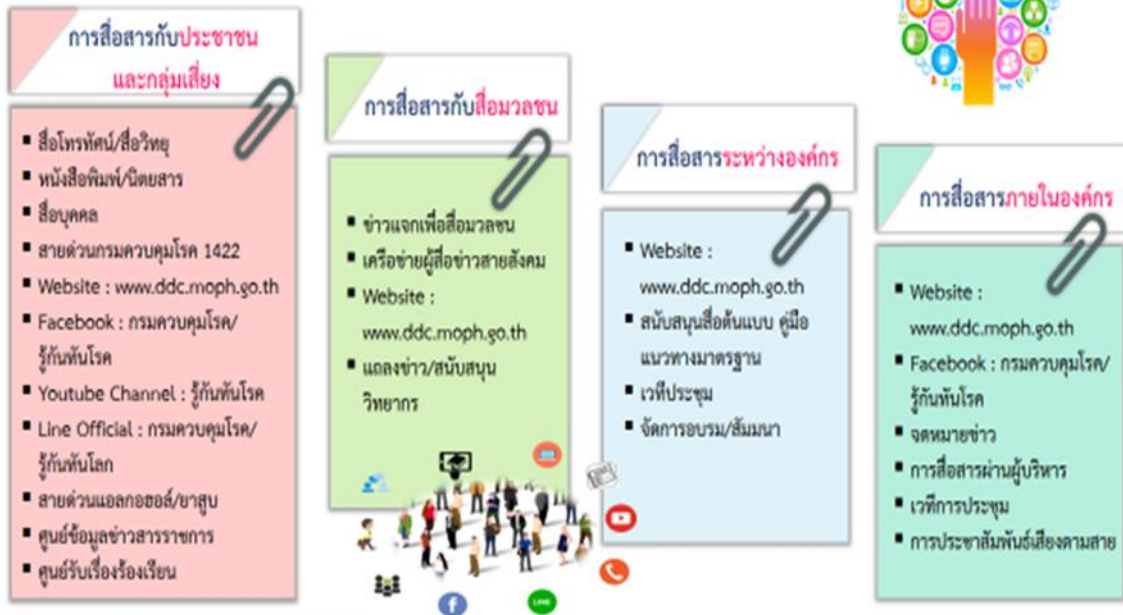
การสื่อสารกับประชาชนและกลุ่มเสี่ยง

- สื่อโทรทัศน์/สื่อวิทยุ
- หนังสือพิมพ์/นิตยสาร
- สื่อบุคคล
- สายด่วนกรมควบคุมโรค 1422
- Website : www.ddc.moph.go.th
- Facebook : กรมควบคุมโรค/รู้ทันโรค
- Youtube Channel : รู้ทันโรค
- Line Official : กรมควบคุมโรค/รู้ทันโลก
- สายด่วนแอลกอฮอล์/ยาสูบ
- ศูนย์ข้อมูลข่าวสารราชการ
- ศูนย์รับเรื่องร้องเรียน

การสื่อสารกับสื่อมวลชน

- ข่าวแจกเพื่อสื่อมวลชน
- เครือข่ายผู้สื่อข่าวสายสังคม
- Website : www.ddc.moph.go.th
- แถลงข่าว/สนับสนุนวิทยากร

การสื่อสารระหว่างองค์กร

- Website : www.ddc.moph.go.th
- สนับสนุนสื่อต้นแบบ คู่มือแนวทางมาตรฐาน
- เวทีประชุม
- จัดการอบรม/สัมมนา

การสื่อสารภายในองค์กร

- Website : www.ddc.moph.go.th
- Facebook : กรมควบคุมโรค/รู้ทันโรค
- จดหมายข่าว
- การสื่อสารผ่านผู้บริหาร
- เวทีการประชุม
- การประชาสัมพันธ์เสียงตามสาย

LINE